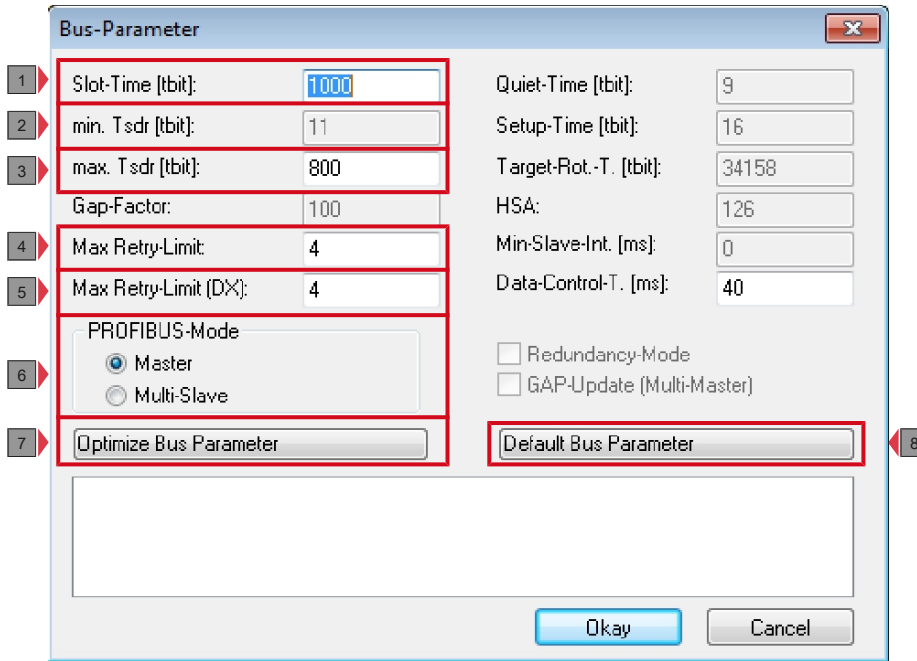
Bus-Parameter

1 Slot-Time [tbit]: 1000
2 min. Tsdr [tbit]: 11
3 max. Tsdr [tbit]: 800
Gap-Factor: 100
4 Max Retry-Limit: 4
5 Max Retry-Limit (DX): 4
6 PROFIBUS-Mode
Master
Multi-Slave
7 Optimize Bus Parameter

Quiet-Time [tbit]: 9
Setup-Time [tbit]: 16
Target-Rot.-T. [tbit]: 34158
HSA: 126
Min-Slave-Int. [ms]: 0
Data-Control-T. [ms]: 40
Redundancy-Mode
GAP-Update (Multi-Master)
Default Bus Parameter 8

Okay
Cancel